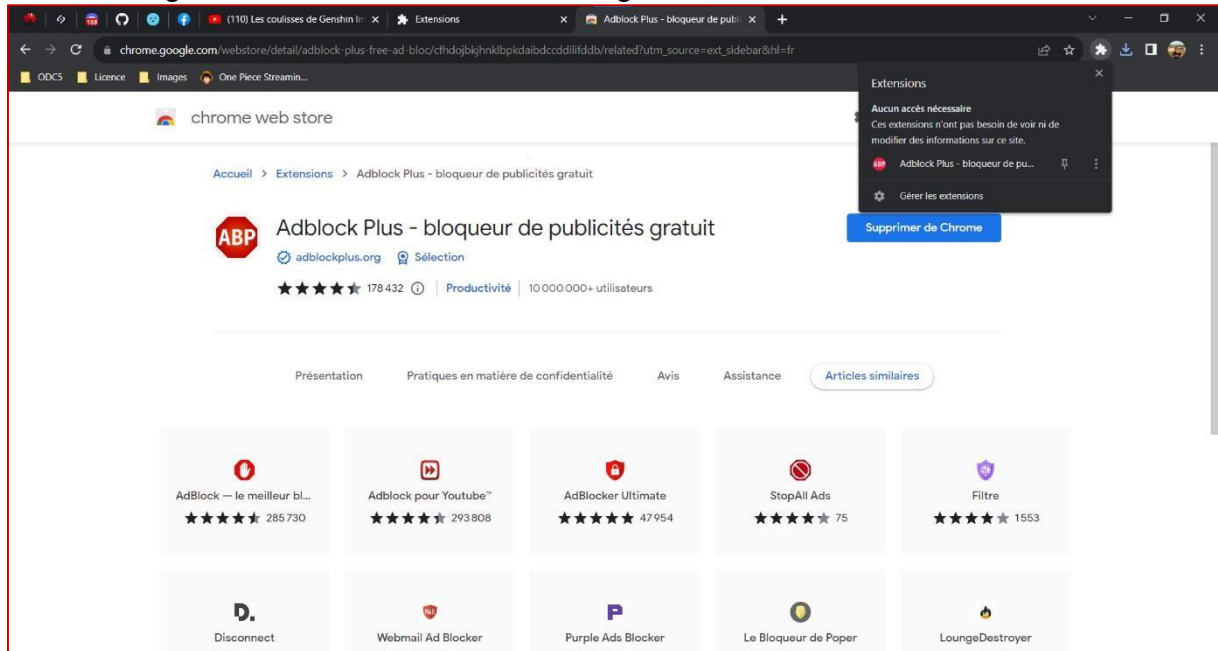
(110) Les coulisses de Genshin Im ×
Extensions ×
Adblock Plus - bloqueur de publ ×
+

chrome.google.com/webstore/detail/adblock-plus-free-ad-bloc/cfhdojbkjhnklbpkdaibdccddilifddb/related?utm_source=ext_sidebar&hl=fr

ODC5 Licence Images One Piece Streamin...

chrome web store

Extensions
Aucun accès nécessaire
Ces extensions n'ont pas besoin de voir ni de modifier des informations sur ce site.
Adblock Plus - bloqueur de pu...
Gérer les extensions

Accueil > Extensions > Adblock Plus - bloqueur de publicités gratuit

ABP
Adblock Plus - bloqueur de publicités gratuit
adblockplus.org Sélection
178 432 | Productivité | 10 000 000+ utilisateurs

Supprimer de Chrome

Présentation Pratiques en matière de confidentialité Avis Assistance Articles similaires

AdBlock — le meilleur bl... 285 730
Adblock pour Youtube™ 293 808
AdBlocker Ultimate 47 954
StopAll Ads 75
Filtre 1553

D.
Disconnect
Webmail Ad Blocker
Purple Ads Blocker
Le Bloqueur de Poper
LoungeDestroyer